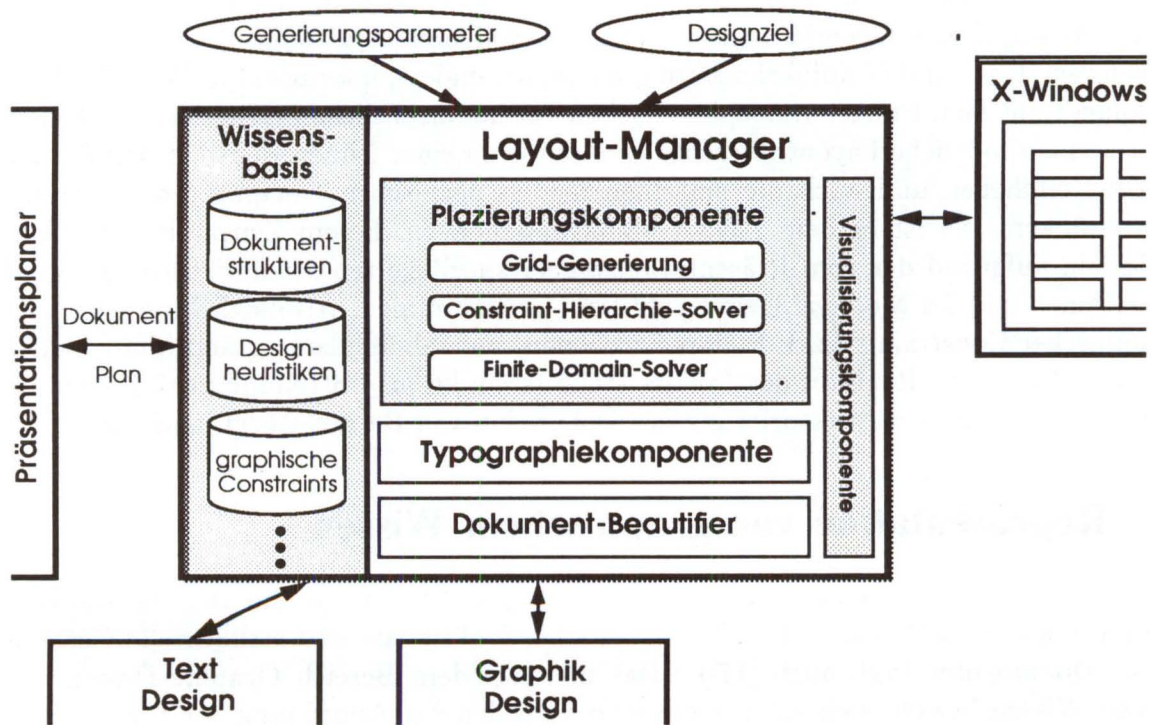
Generierungsparameter

Designziel

X-Windows

Präsentationsplaner

Dokument

Plan

Wissensbasis

Dokumentstrukturen

Designheuristiken

graphische Constraints

Layout-Manager

Plazierungskomponente

Grid-Generierung

Constraint-Hierarchie-Solver

Finite-Domain-Solver

Typographiekomponente

Dokument-Beautifier

Visualisierungskomponente

Text Design

Graphik Design